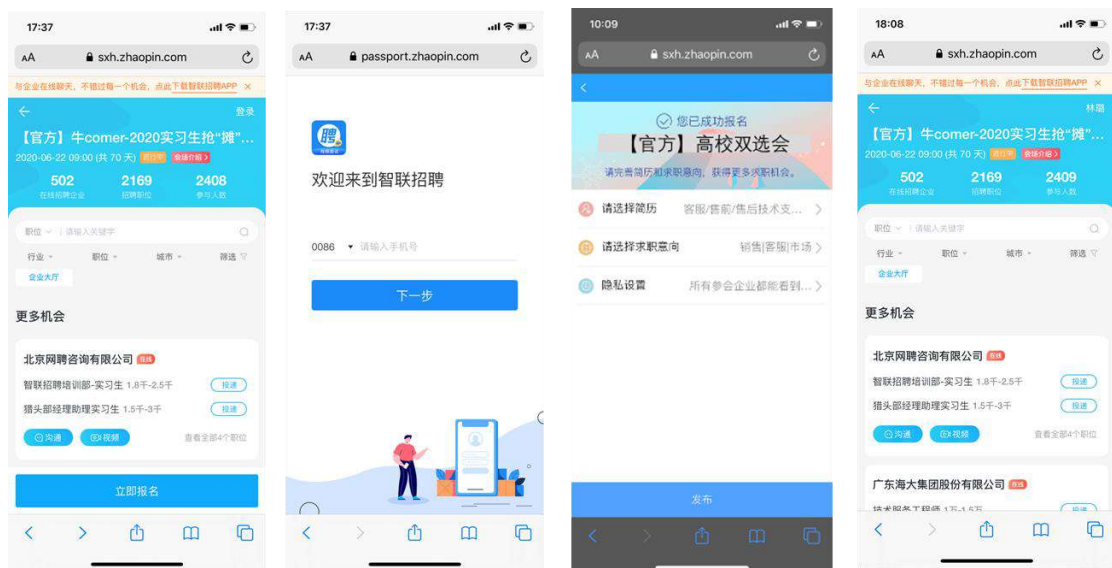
17:37
AA sxh.zhaopin.com
与企业在线聊天，不错过每一个机会，点此下载智联招聘APP ×
← 登录
【官方】牛comer-2020实习生抢"拥"...
2020-06-22 09:00 (共 70 天) 进行中 会场介绍 >
502 在线招聘企业
2169 招聘职位
2408 参与人数
职位 请输入关键字
行业 职位 城市 筛选
企业大厅
更多机会
北京网聘咨询有限公司 在线
智联招聘培训部-实习生 1.8千-2.5千 投递
猎头部经理助理实习生 1.5千-3千 投递
沟通 视频 查看全部4个职位
立即报名

17:37
AA passport.zhaopin.com
欢迎来到智联招聘
0086 请输入手机号
下一步

10:09
AA sxh.zhaopin.com
您已成功报名
【官方】高校双选会
请完善简历和求职意向，获得更多求职机会。
请选择简历 客服/售前/售后技术支...
请选择求职意向 销售|客服|市场
隐私设置 所有参会企业都能看到...
发布

18:08
AA sxh.zhaopin.com
与企业在线聊天，不错过每一个机会，点此下载智联招聘APP ×
← 林璐
【官方】牛comer-2020实习生抢"拥"...
2020-06-22 09:00 (共 70 天) 进行中 会场介绍 >
502 在线招聘企业
2169 招聘职位
2409 参与人数
职位 请输入关键字
行业 职位 城市 筛选
企业大厅
更多机会
北京网聘咨询有限公司 在线
智联招聘培训部-实习生 1.8千-2.5千 投递
猎头部经理助理实习生 1.5千-3千 投递
沟通 视频 查看全部4个职位
广东海大集团股份有限公司 在线
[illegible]